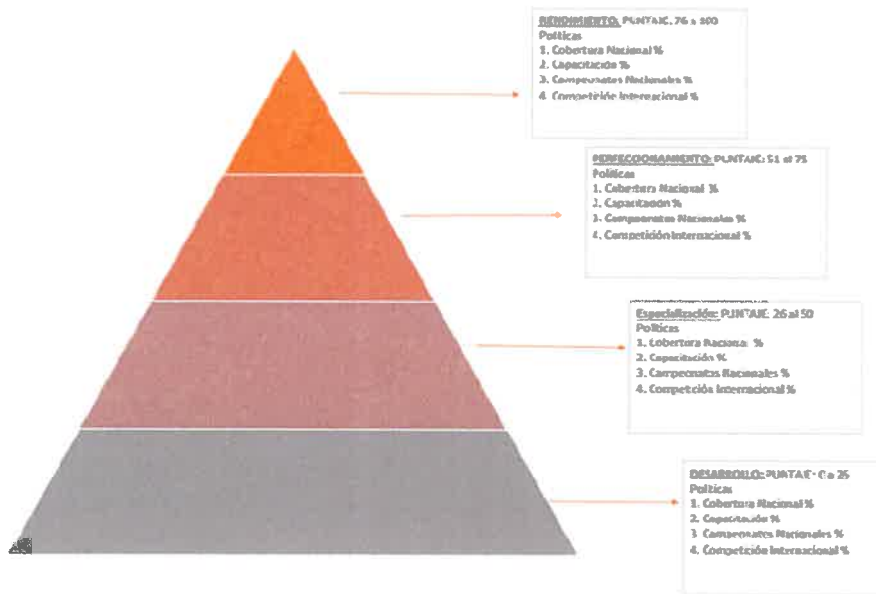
RENDIMIENTO: PUNTAJE 76 a 100
Políticas
1. Cobertura Nacional %
2. Capacitación %
3. Campeonatos Nacionales %
4. Competición Internacional %

PERFECCIONAMIENTO: PUNTAJE: 51 al 75
Políticas
1. Cobertura Nacional %
2. Capacitación %
3. Campeonatos Nacionales %
4. Competición Internacional %

Especialización: PUNTAJE: 26 al 50
Políticas
1. Cobertura Nacional %
2. Capacitación %
3. Campeonatos Nacionales %
4. Competición Internacional %

DESARROLLO: PUNTAJE: 0 a 25
Políticas
1. Cobertura Nacional %
2. Capacitación %
3. Campeonatos Nacionales %
4. Competición Internacional %